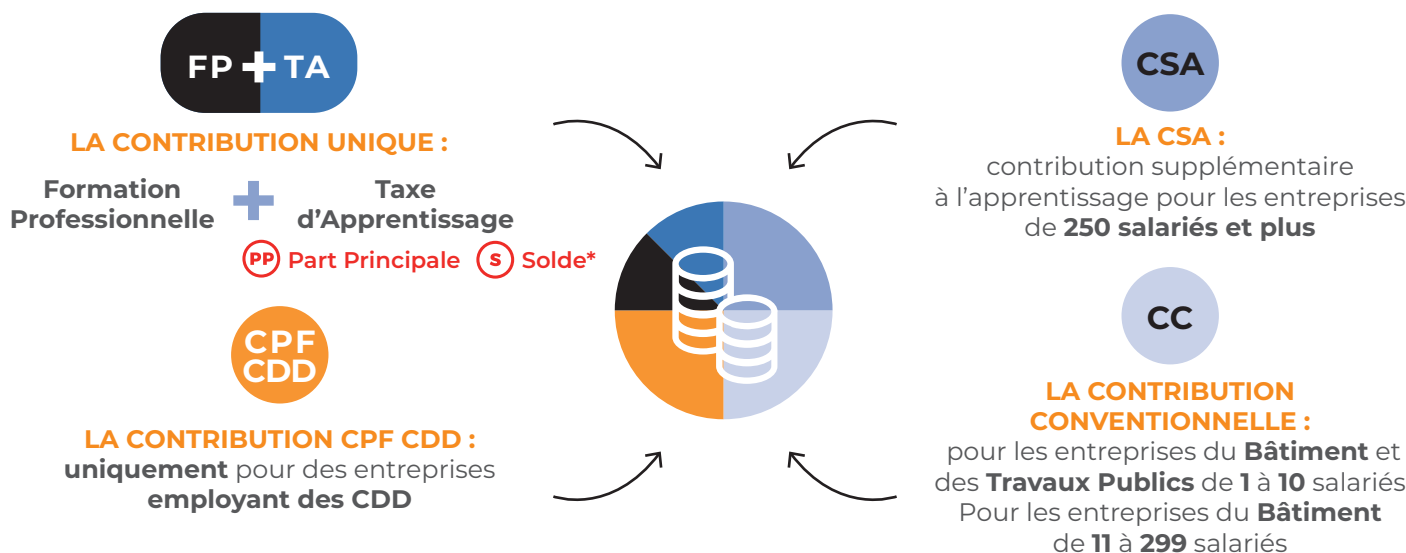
FP + TA

LA CONTRIBUTION UNIQUE :

Formation Professionnelle + Taxe d'Apprentissage

PP Part Principale S Solde*

CPF CDD

LA CONTRIBUTION CPF CDD :
uniquement pour des entreprises employant des CDD

CSA

LA CSA :
contribution supplémentaire à l'apprentissage pour les entreprises de 250 salariés et plus

CC

LA CONTRIBUTION CONVENTIONNELLE :
pour les entreprises du Bâtiment et des Travaux Publics de 1 à 10 salariés
Pour les entreprises du Bâtiment de 11 à 299 salariés